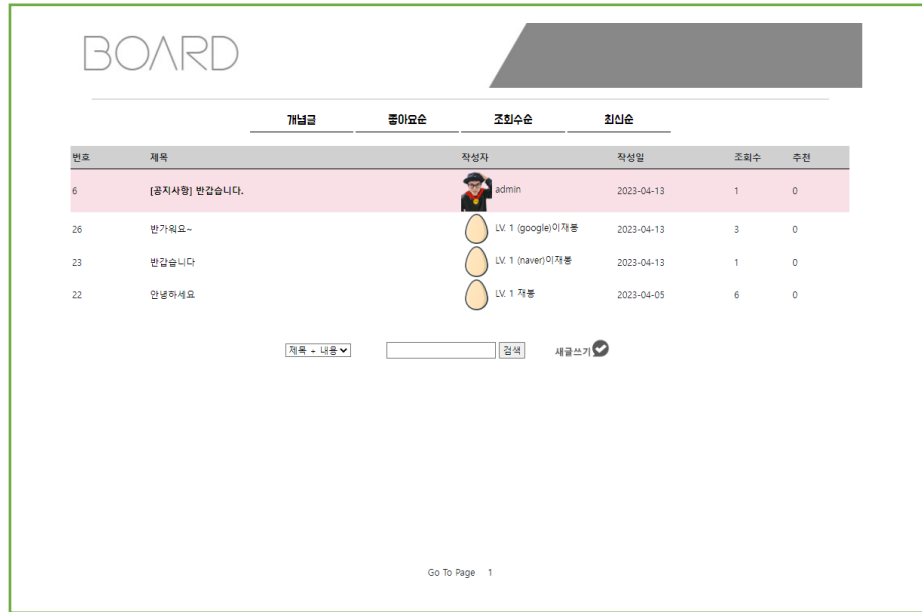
BOARD

개념글 좋아요순 조회수순 최신순

| 번호 | 제목 | 작성자 | 작성일 | 조회수 | 추천 |
|---|---|---|---|---|---|
| 6 | [공지사항] 반갑습니다. | admin | 2023-04-13 | 1 | 0 |
| 26 | 반가워요~ | LV. 1 (google)이재봉 | 2023-04-13 | 3 | 0 |
| 23 | 반갑습니다 | LV. 1 (naver)이재봉 | 2023-04-13 | 1 | 0 |
| 22 | 안녕하세요 | LV. 1 재봉 | 2023-04-05 | 6 | 0 |

제목 + 내용 검색 새글쓰기

Go To Page 1